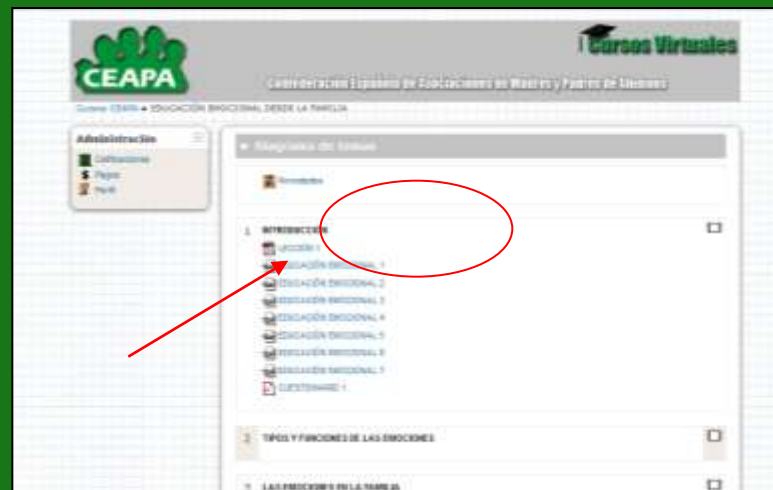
CEAPA

Cursos Virtuales

Confederación Española de Asociaciones de Madres y Padres de Alumnos

Cursos CEAPA ► EDUCACIÓN EMOCIONAL DESDE LA FAMILIA

Administración
Calificaciones
Pagos
Perfil

▸ Diagrama de temas

Novedades

1 INTRODUCCIÓN
LECCIÓN 1
EDUCACIÓN EMOCIONAL 1
EDUCACIÓN EMOCIONAL 2
EDUCACIÓN EMOCIONAL 3
EDUCACIÓN EMOCIONAL 4
EDUCACIÓN EMOCIONAL 5
EDUCACIÓN EMOCIONAL 6
EDUCACIÓN EMOCIONAL 7
CUESTIONARIO 1

2 TIPOS Y FUNCIONES DE LAS EMOCIONES

3 LAS EMOCIONES EN LA FAMILIA